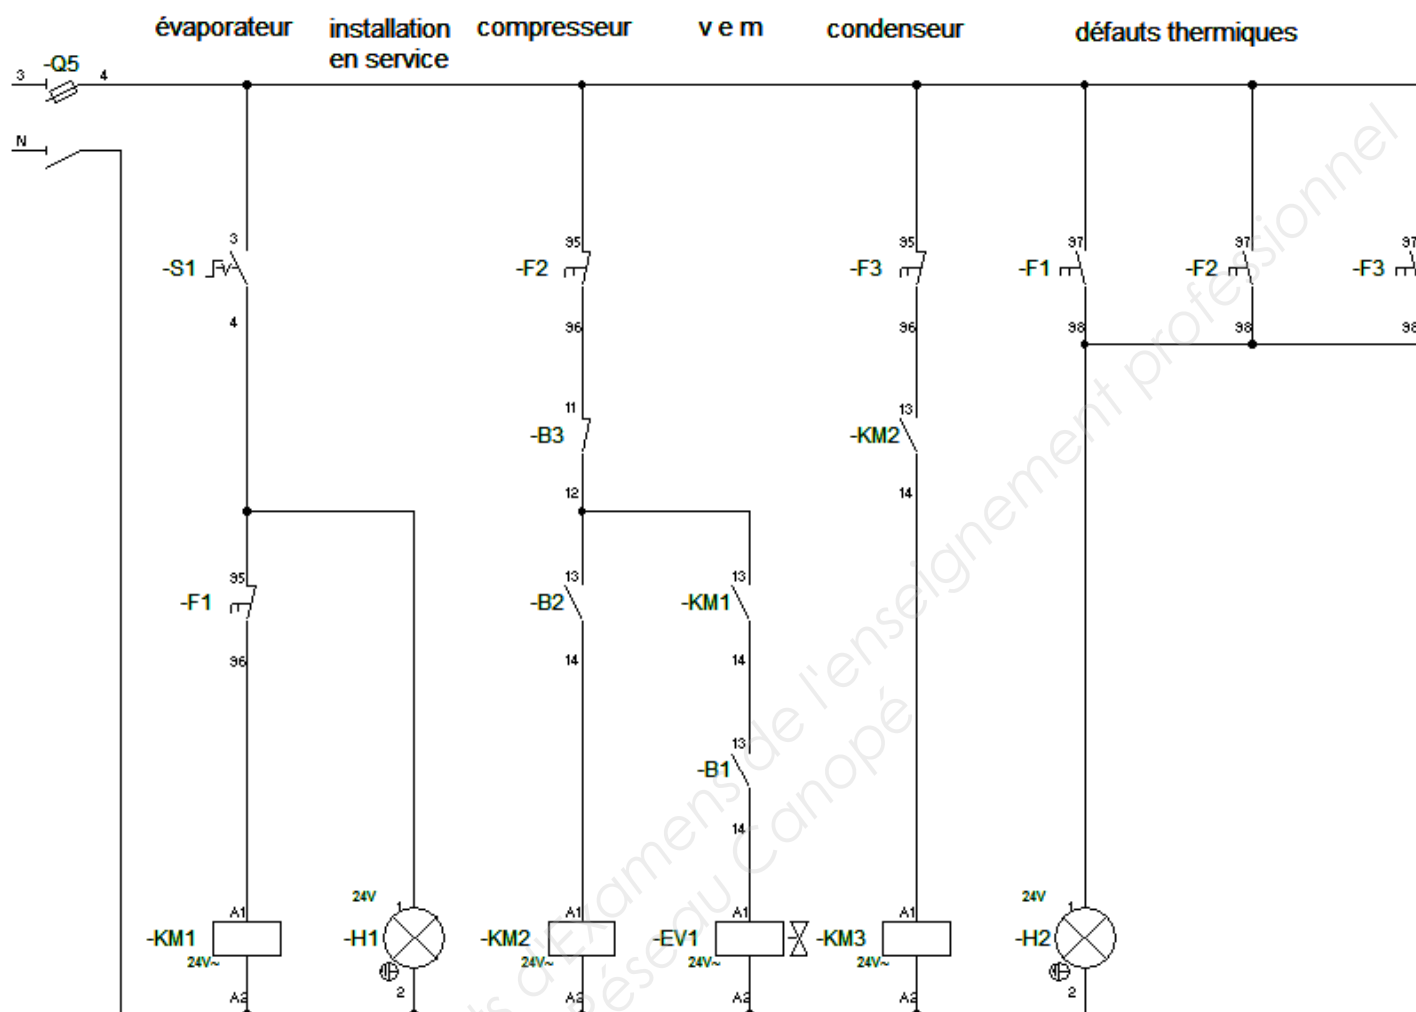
évaporateur installation en service compresseur v e m condenseur défauts thermiques

3 -Q5 4

N

3 -S1 4

95 -F2 96

95 -F3 96

97 -F1 98

97 -F2 98

97 -F3 98

11 -B3 12

13 -KM2 14

95 -F1 96

13 -B2 14

13 -KM1 14

13 -B1 14

-KM1 A1 24V~ A2

24V -H1 1 2

-KM2 A1 24V~ A2

-EV1 A1 24V~ A2

-KM3 A1 24V~ A2

24V -H2 1 2

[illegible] d'Examens de l'enseignement professionnel Réseau Canopé